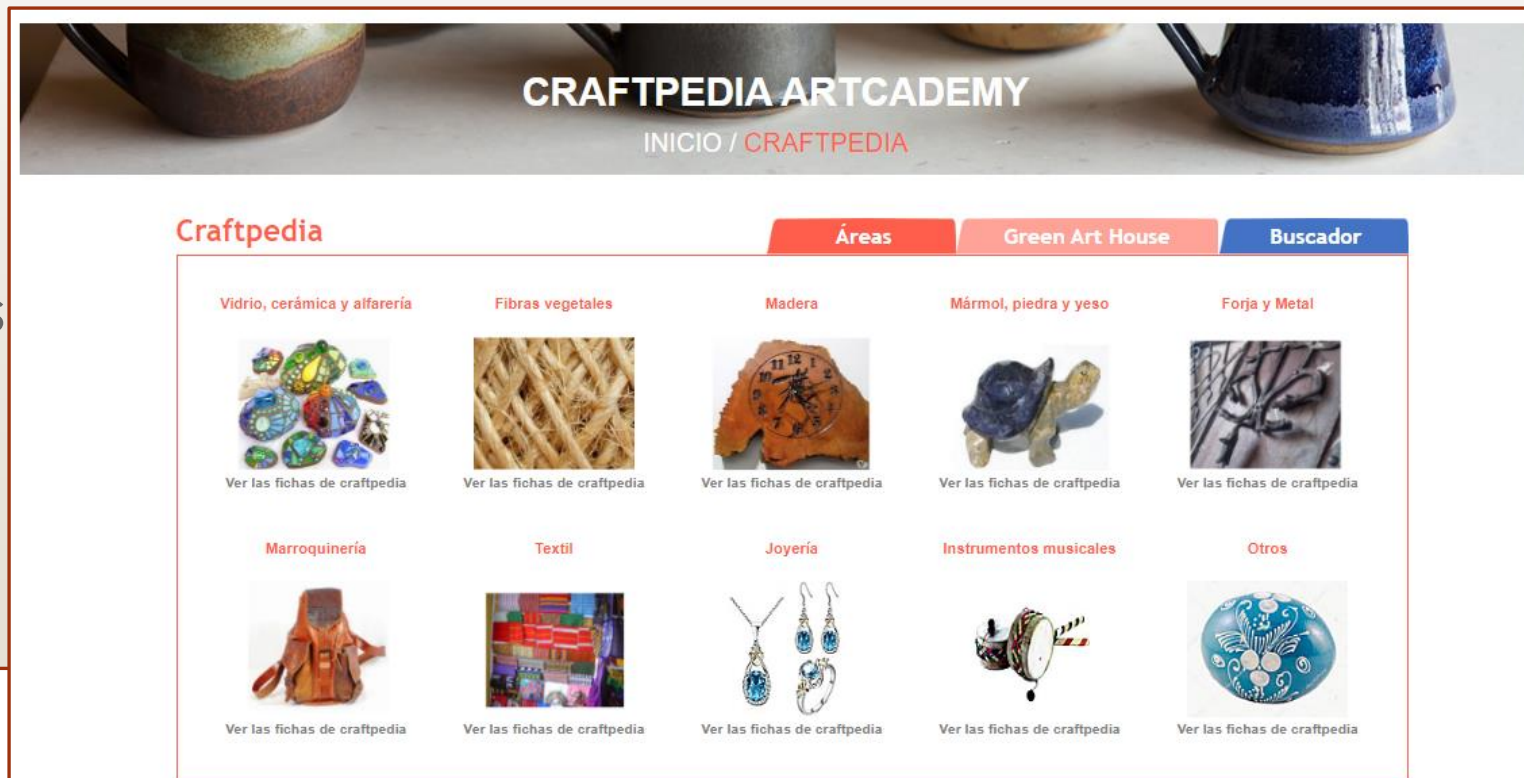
CRAFTPEDIA ARTCADEMY

INICIO / CRAFTPEDIA

Craftpedia

Áreas

Green Art House

Buscador

Vidrio, cerámica y alfarería

Ver las fichas de craftpedia

Fibras vegetales

Ver las fichas de craftpedia

Madera

Ver las fichas de craftpedia

Mármol, piedra y yeso

Ver las fichas de craftpedia

Forja y Metal

Ver las fichas de craftpedia

Marroquinería

Ver las fichas de craftpedia

Textil

Ver las fichas de craftpedia

Joyería

Ver las fichas de craftpedia

Instrumentos musicales

Ver las fichas de craftpedia

Otros

Ver las fichas de craftpedia